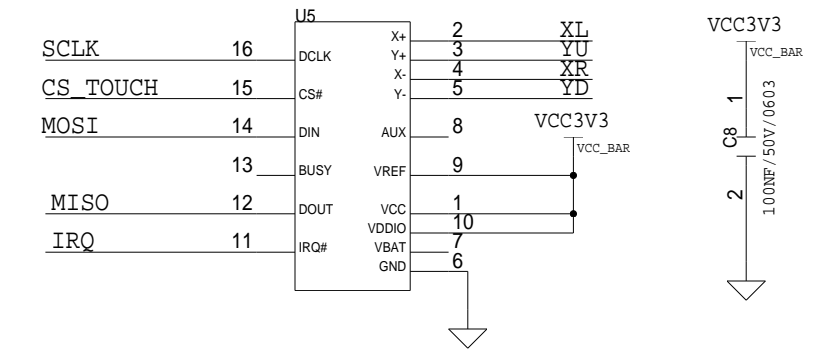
U5

SCLK 16 DCLK
CS_TOUCH 15 CS#
MOSI 14 DIN
13 BUSY
MISO 12 DOUT
IRQ 11 IRQ#

X+ 2 XL
Y+ 3 YU
X- 4 XR
Y- 5 YD
AUX 8
VREF 9
VCC 1
VDDIO 10
VBAT 7
GND 6

VCC3V3
VCC_BAR

VCC3V3
VCC_BAR
1
C8
2
100NF/50V/0603